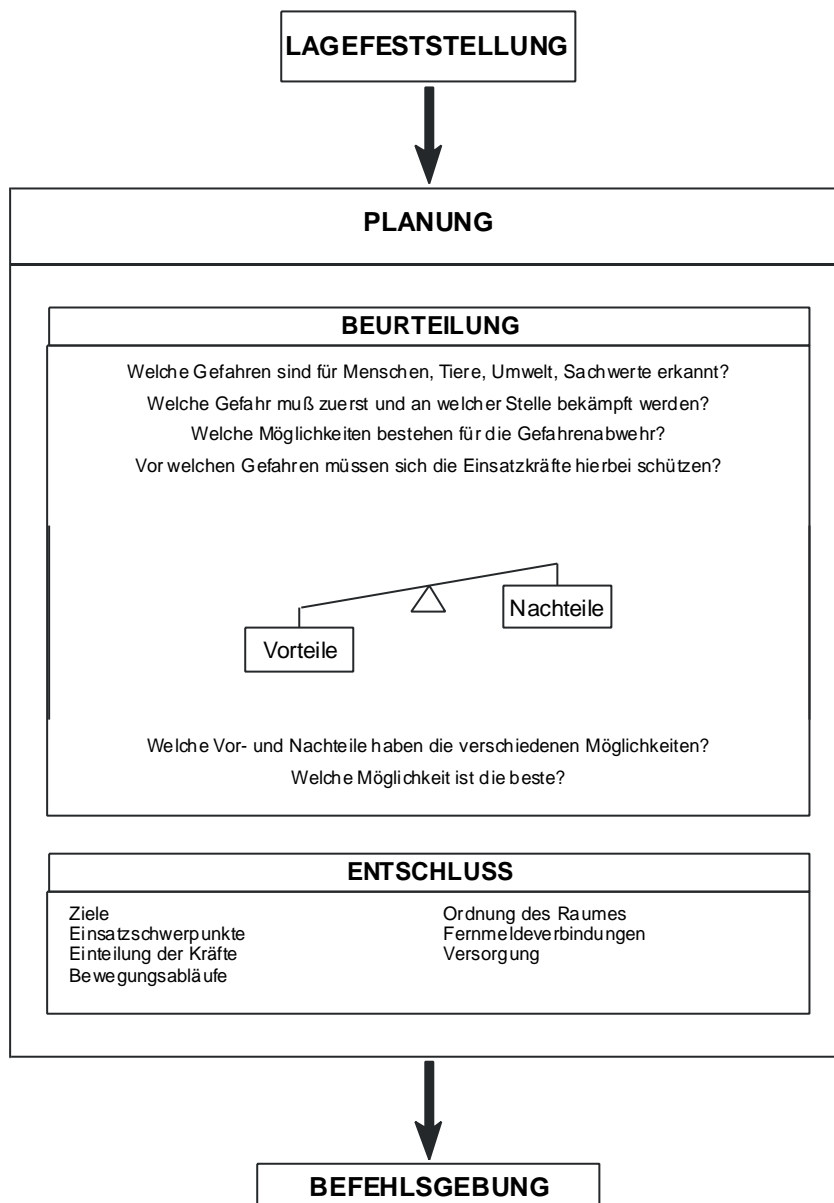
LAGEFESTSTELLUNG

PLANUNG

BEURTEILUNG

Welche Gefahren sind für Menschen, Tiere, Umwelt, Sachwerte erkannt?

Welche Gefahr muß zuerst und an welcher Stelle bekämpft werden?

Welche Möglichkeiten bestehen für die Gefahrenabwehr?

Vor welchen Gefahren müssen sich die Einsatzkräfte hierbei schützen?

Nachteile

Vorteile

Welche Vor- und Nachteile haben die verschiedenen Möglichkeiten?

Welche Möglichkeit ist die beste?

ENTSCHLUSS

Ziele
Einsatzschwerpunkte
Einteilung der Kräfte
Bewegungsabläufe

Ordnung des Raumes
Fernmeldeverbindungen
Versorgung

BEFEHLSGEBUNG